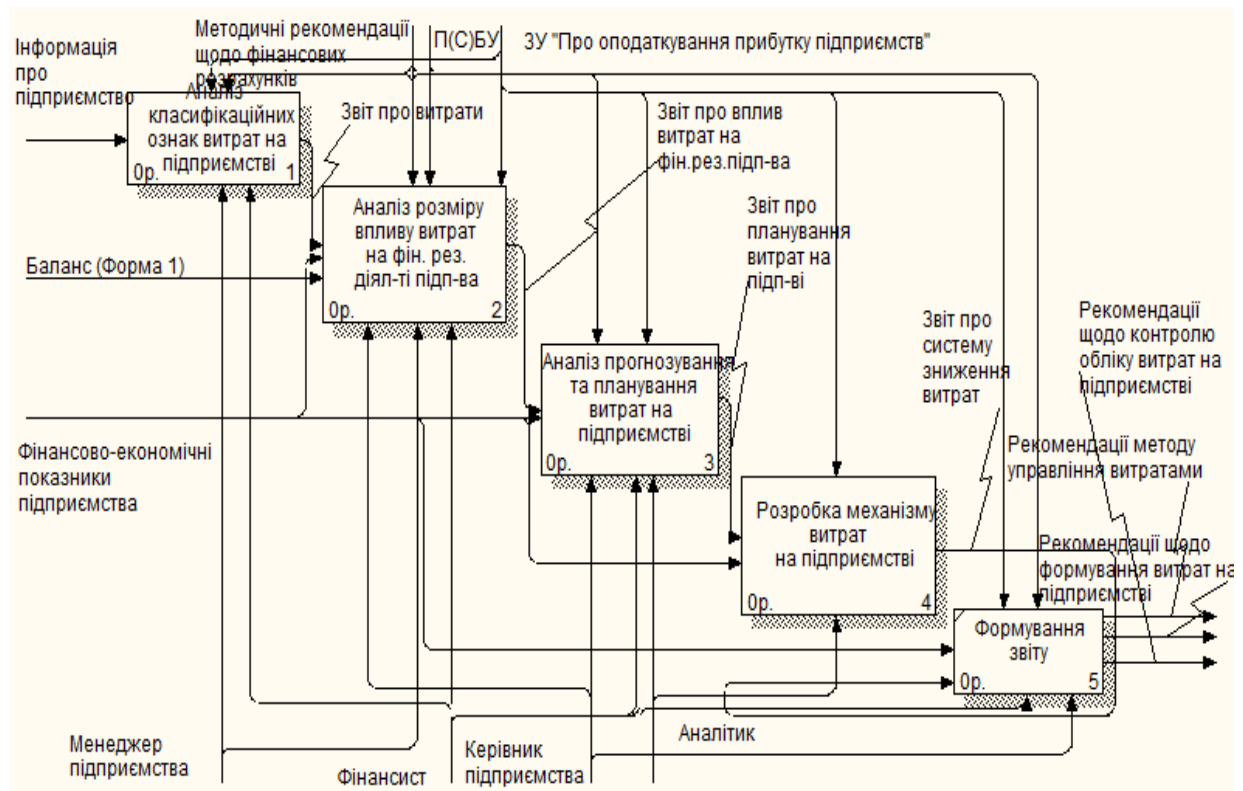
Інформація про підприємство

Методичні рекомендації щодо фінансових розрахунків

П(С)БУ

ЗУ "Про оподаткування прибутку підприємств"

Аналіз класифікаційних ознак витрат на підприємстві
0р. 1

Звіт про витрати

Звіт про вплив витрат на фін.рез.підп-ва

Аналіз розміру впливу витрат на фін. рез. діял-ті підп-ва
0р. 2

Звіт про планування витрат на підп-ві

Баланс (Форма 1)

Рекомендації щодо контролю обліку витрат на підприємстві

Звіт про систему зниження витрат

Аналіз прогнозування та планування витрат на підприємстві
0р. 3

Фінансово-економічні показники підприємства

Рекомендації методу управління витратами

Розробка механізму витрат на підприємстві
0р. 4

Рекомендації щодо формування витрат на підприємстві

Формування звіту
0р. 5

Аналітик

Менеджер підприємства

Фінансист

Керівник підприємства